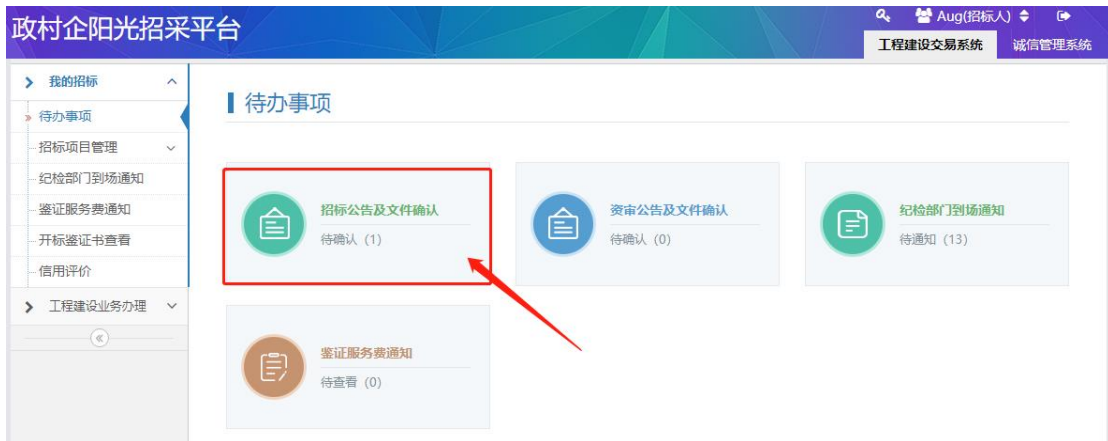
政村企阳光招采平台

Aug(招标人)

工程建设交易系统

诚信管理系统

我的招标

» 待办事项

招标项目管理

纪检部门到场通知

鉴证服务费通知

开标鉴证书查看

信用评价

工程建设业务办理

«

待办事项

招标公告及文件确认
待确认 (1)

资审公告及文件确认
待确认 (0)

纪检部门到场通知
待通知 (13)

鉴证服务费通知
待查看 (0)